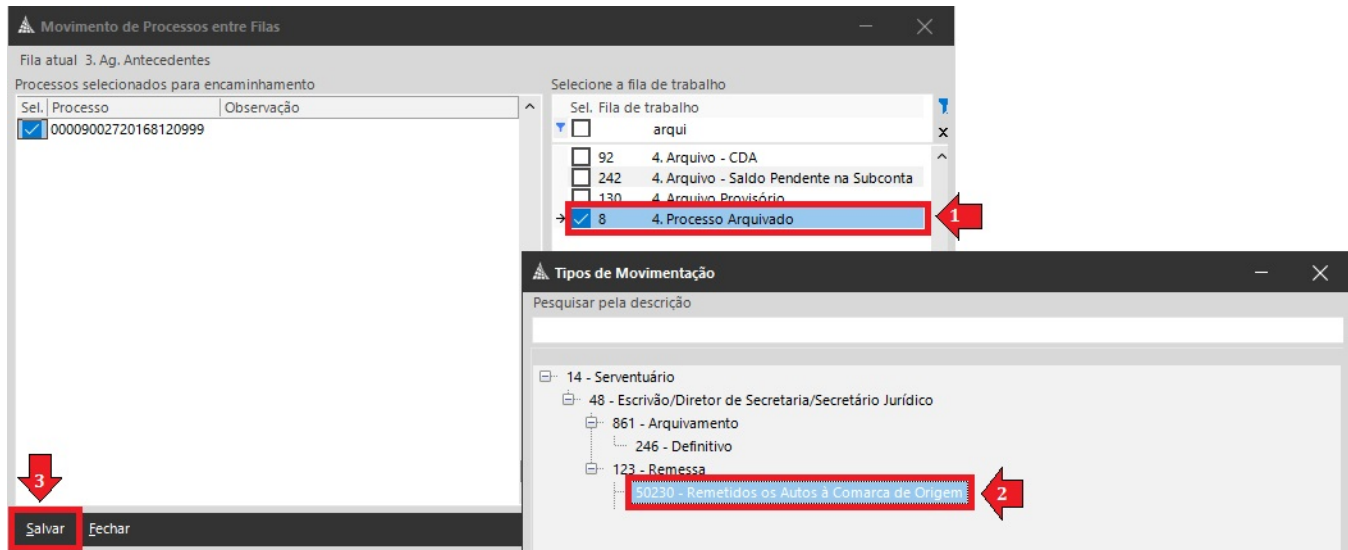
Movimento de Processos entre Filas

Fila atual 3. Ag. Antecedentes

Processos selecionados para encaminhamento

| Sel. | Processo | Observação |
|---|---|---|
| ☑ | 00009002720168120999 | |

Selecione a fila de trabalho

| Sel. | Fila de trabalho | |
|---|---|---|
| ☐ | | arqui |
| ☐ | 92 | 4. Arquivo - CDA |
| ☐ | 242 | 4. Arquivo - Saldo Pendente na Subconta |
| ☐ | 130 | 4. Arquivo Provisório |
| ☑ | 8 | 4. Processo Arquivado |

1

Tipos de Movimentação

Pesquisar pela descrição

14 - Serventuário
48 - Escrivão/Diretor de Secretaria/Secretário Jurídico
861 - Arquivamento
246 - Definitivo
123 - Remessa
50230 - Remetidos os Autos à Comarca de Origem

2

3

Salvar Fechar